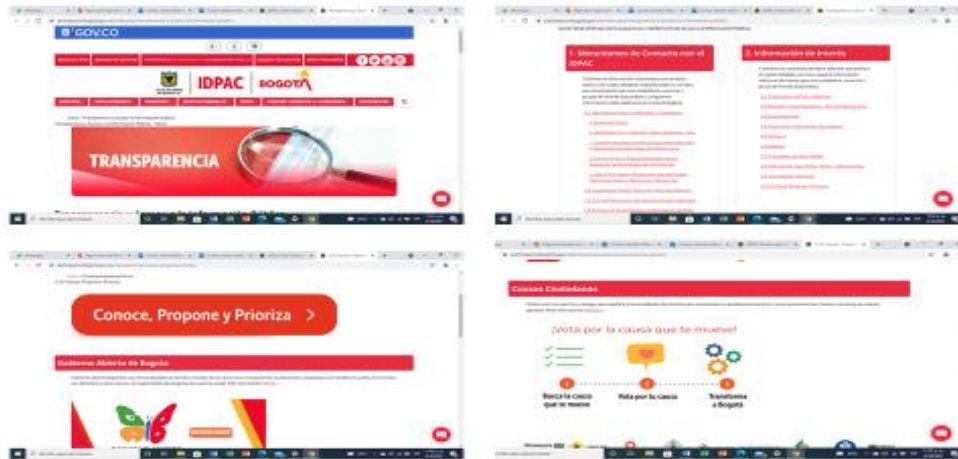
GOV.CO

IDPAC | BOGOTÁ

TRANSPARENCIA

1. Mecanismos de Contacto con el IDPAC

2. Información de Interés

Conoce, Propone y Prioriza >

Gobierno Abierto de Bogotá

Causas Ciudadanas

¡Vota por la causa que te mueve!

Busca la causa que te mueve

Vota por tu causa

Transforma a Bogotá